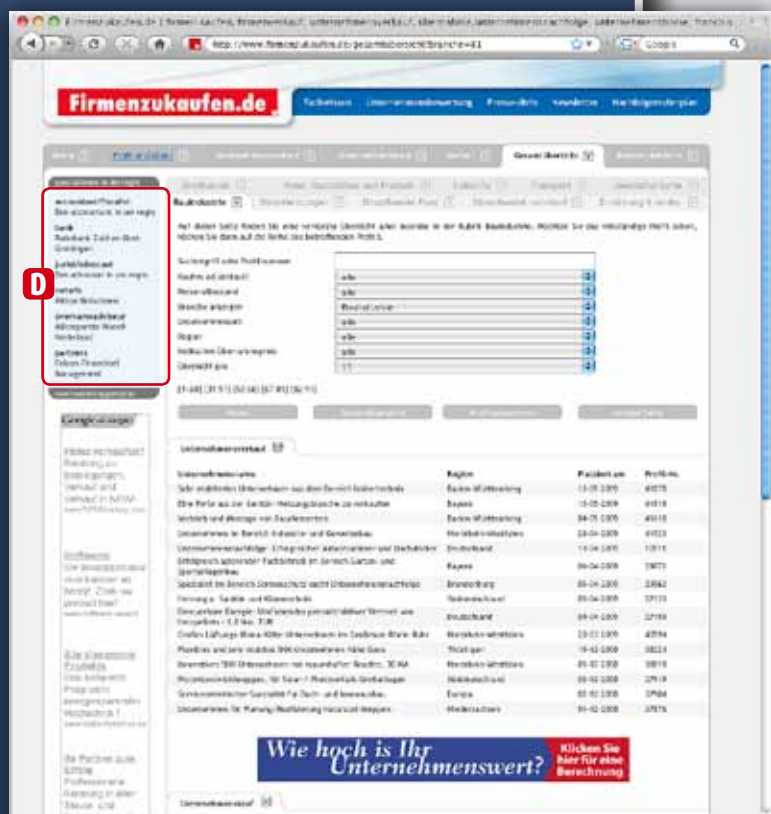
http://www.firmenzukaufen.de/gesamtuebersicht/branche=41

Google

Firmenzukaufen.de

D

Gewerbeobjekt

Baubranche

Unternehmensverkauf

Wie hoch is Ihr Unternehmenswert?

Klicken Sie hier für eine Berechnung

Unternehmensverkauf